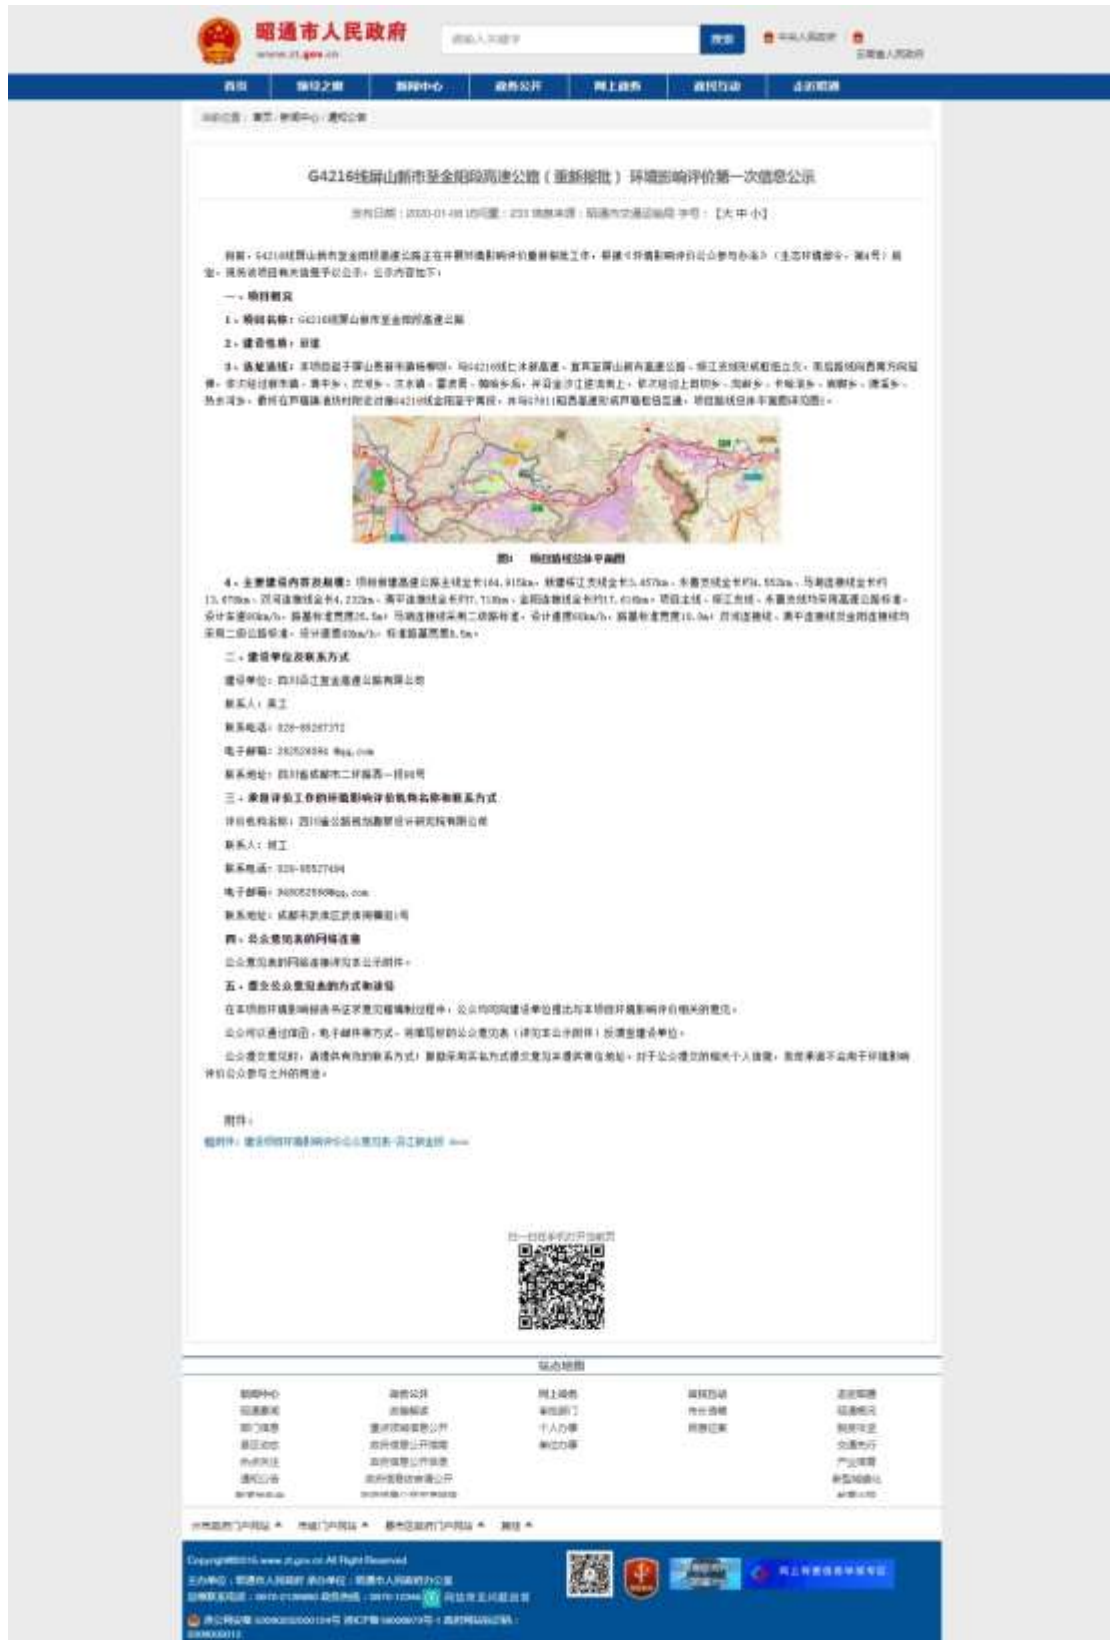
昭通市人民政府
www.zt.gov.cn

搜索

首页 | 昭通之窗 | 新闻中心 | 政务公开 | 网上政务 | 政民互动 | 走近昭通

G4216线屏山新市至金阳段高速公路（重新报批）环境影响评价第一次信息公示

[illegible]

一、项目概况

1、项目名称：G4216线屏山新市至金阳段高速公路

2、建设性质：新建

3、路线走线：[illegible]

图1 项目路线总体平面图

4、主要建设内容及规模：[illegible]

二、建设单位及联系方式

建设单位：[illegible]

联系人：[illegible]

联系电话：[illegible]

电子邮箱：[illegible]

联系地址：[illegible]

三、承担评价工作的环境影响评价机构名称和联系方式

评价机构名称：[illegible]

联系人：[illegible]

联系电话：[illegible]

电子邮箱：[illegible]

联系地址：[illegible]

四、公众意见表的网络链接

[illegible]

五、提交公众意见表的方式和途径

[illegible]

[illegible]

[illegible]

附件：

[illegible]

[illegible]

站点地图

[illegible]